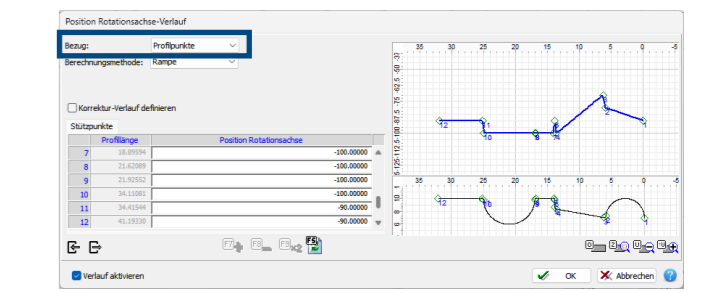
Position Rotationsachse-Verlauf

Bezug: Profilpunkte

Berechnungsmethode: Rampe

Korrektur-Verlauf definieren

Stützpunkte

| | Profillänge | Position Rotationsachse |
|---|---|---|
| 7 | 18.89594 | -100.00000 |
| 8 | 21.62089 | -100.00000 |
| 9 | 21.92552 | -100.00000 |
| 10 | 34.11081 | -100.00000 |
| 11 | 34.41544 | -90.00000 |
| 12 | 41.19330 | -90.00000 |

35 30 25 20 15 10 5 0 -5

12 1 10 8 7 2 1

35 30 25 20 15 10 5 0 -5

12 11 9 8 7 2 1

F7 F8 F9 F5

Verlauf aktivieren

OK

Abbrechen